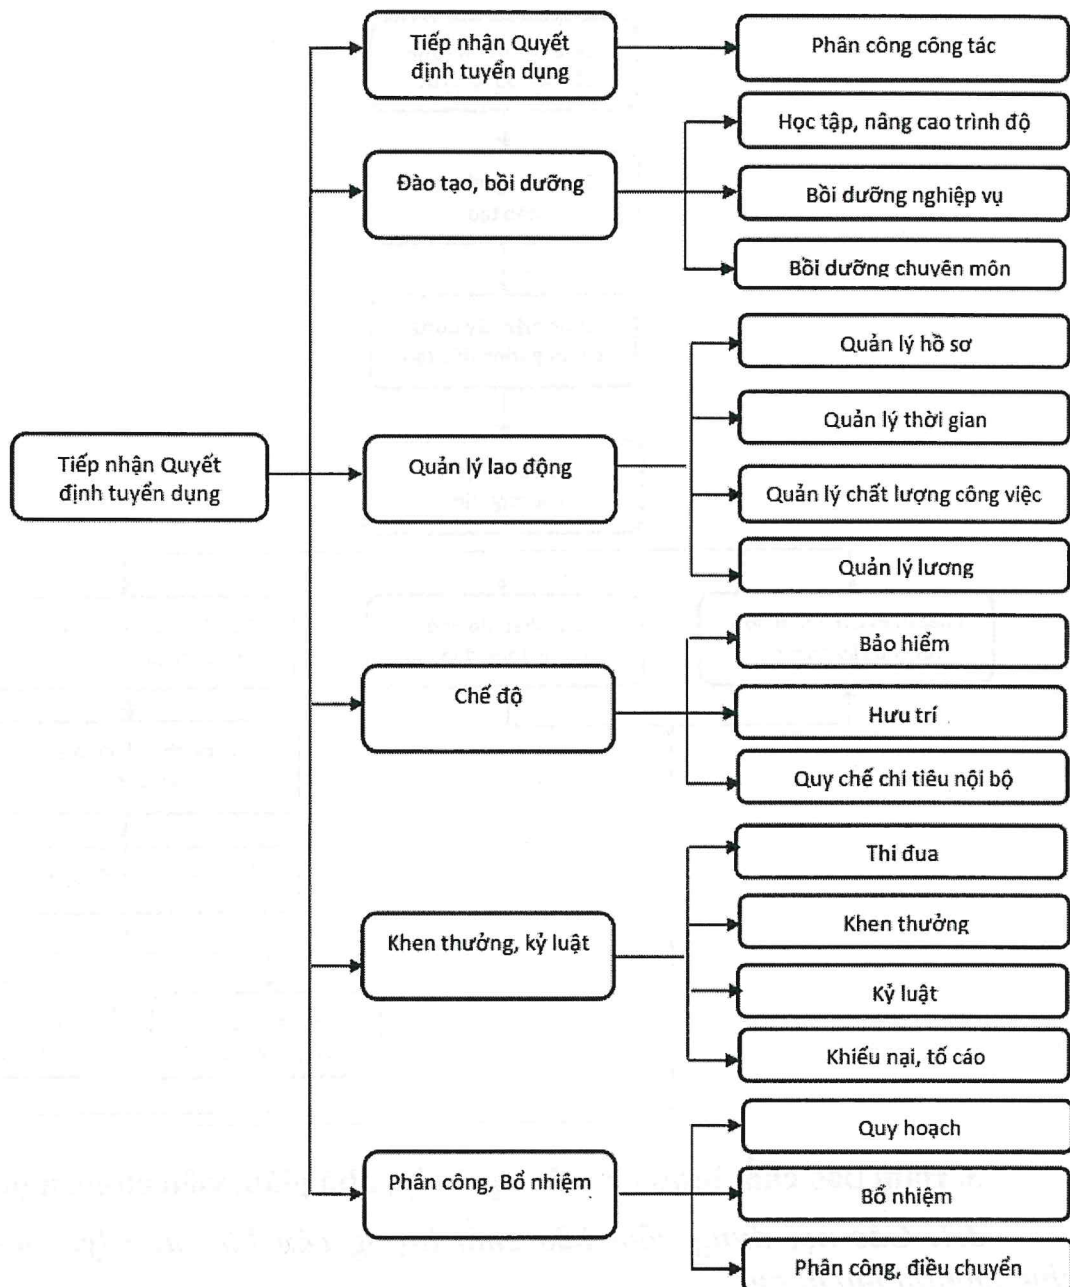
Tiếp nhận Quyết định tuyển dụng

Tiếp nhận Quyết định tuyển dụng

Phân công công tác

Đào tạo, bồi dưỡng

Học tập, nâng cao trình độ

Bồi dưỡng nghiệp vụ

Bồi dưỡng chuyên môn

Quản lý lao động

Quản lý hồ sơ

Quản lý thời gian

Quản lý chất lượng công việc

Quản lý lương

Chế độ

Bảo hiểm

Hưu trí

Quy chế chi tiêu nội bộ

Khen thưởng, kỷ luật

Thi đua

Khen thưởng

Kỷ luật

Khiếu nại, tố cáo

Phân công, Bổ nhiệm

Quy hoạch

Bổ nhiệm

Phân công, điều chuyển